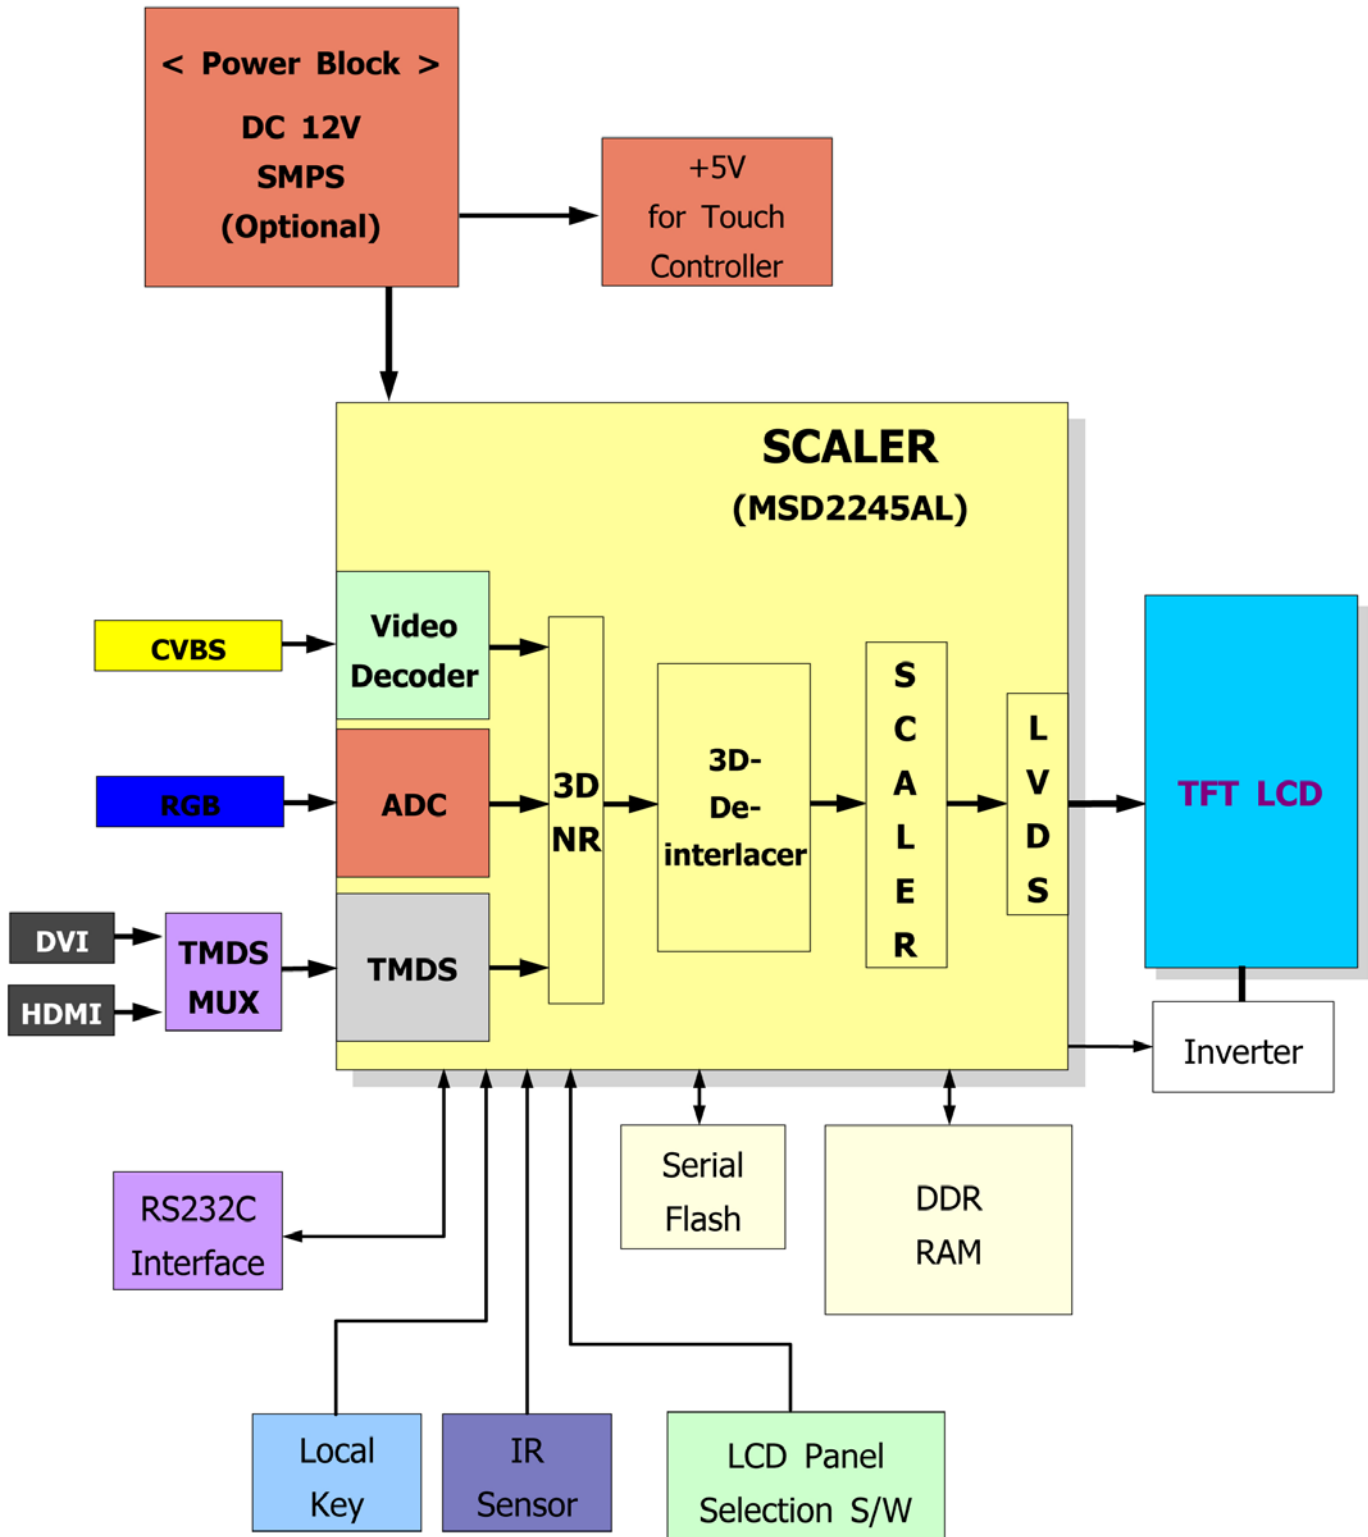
< Power Block >
DC 12V
SMPS
(Optional)

+5V
for Touch
Controller

SCALER
(MSD2245AL)

CVBS

RGB

DVI

HDMI

TMDS
MUX

Video
Decoder

ADC

TMDS

3D
NR

3D-
De-
interlacer

S
C
A
L
E
R

L
V
D
S

TFT LCD

Inverter

Serial
Flash

DDR
RAM

RS232C
Interface

Local
Key

IR
Sensor

LCD Panel
Selection S/W